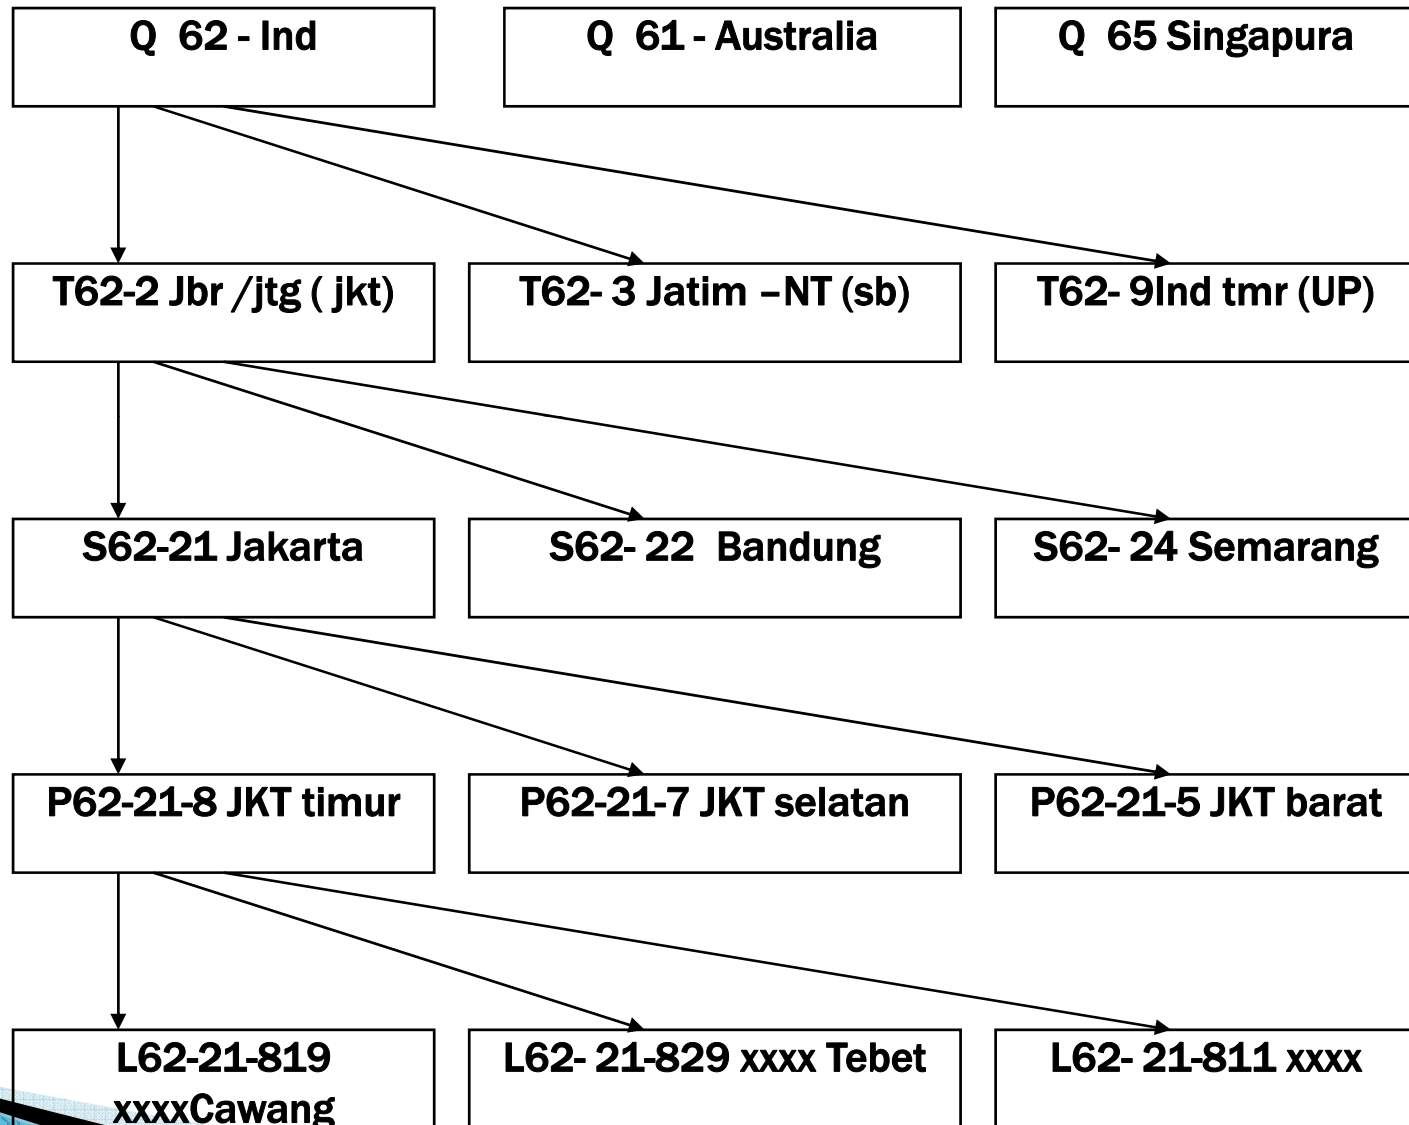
Q 62 - Ind

Q 61 - Australia

Q 65 Singapura

T62-2 Jbr /jtg ( jkt)

T62- 3 Jatim –NT (sb)

T62- 9Ind tmr (UP)

S62-21 Jakarta

S62- 22 Bandung

S62- 24 Semarang

P62-21-8 JKT timur

P62-21-7 JKT selatan

P62-21-5 JKT barat

L62-21-819 xxxxCawang

L62- 21-829 xxxx Tebet

L62- 21-811 xxxx